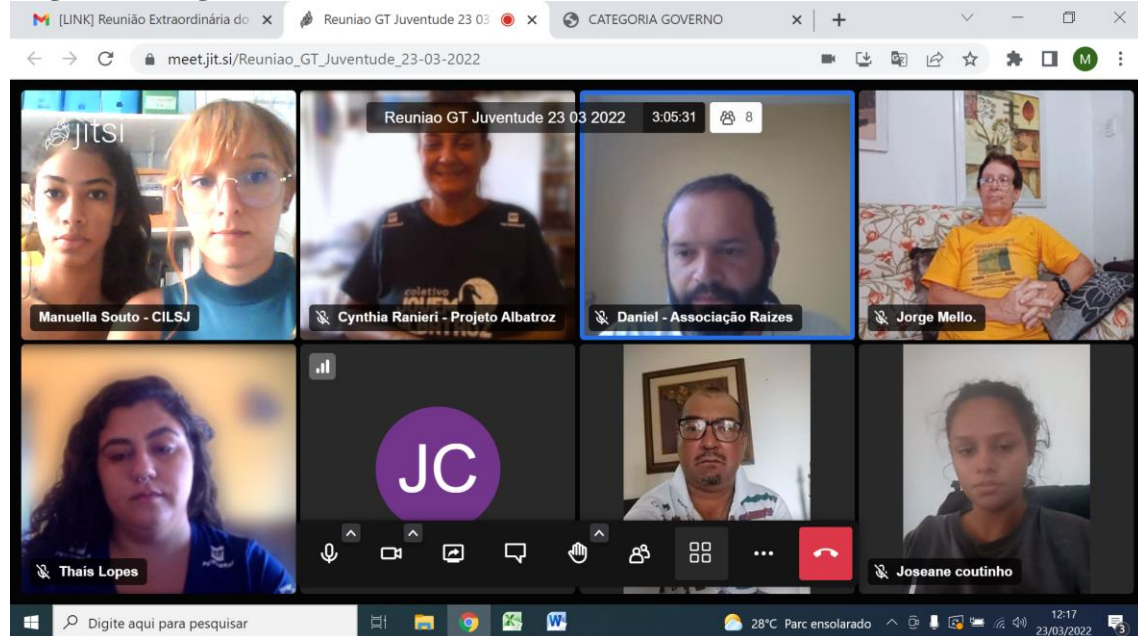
[LINK] Reunião Extraordinária do ×
Reuniao GT Juventude 23 03 ×
CATEGORIA GOVERNO ×
+

meet.jit.si/Reuniao_GT_Juventude_23-03-2022

M

jitsi

Reuniao GT Juventude 23 03 2022 3:05:31 8

Manuella Souto - CILSJ
Cynthia Ranieri - Projeto Albatroz
Daniel - Associação Raizes
Jorge Mello.

coletivo

JC

Thais Lopes
Joseane coutinho

Digite aqui para pesquisar

28°C Parc ensolarado
12:17
23/03/2022
3